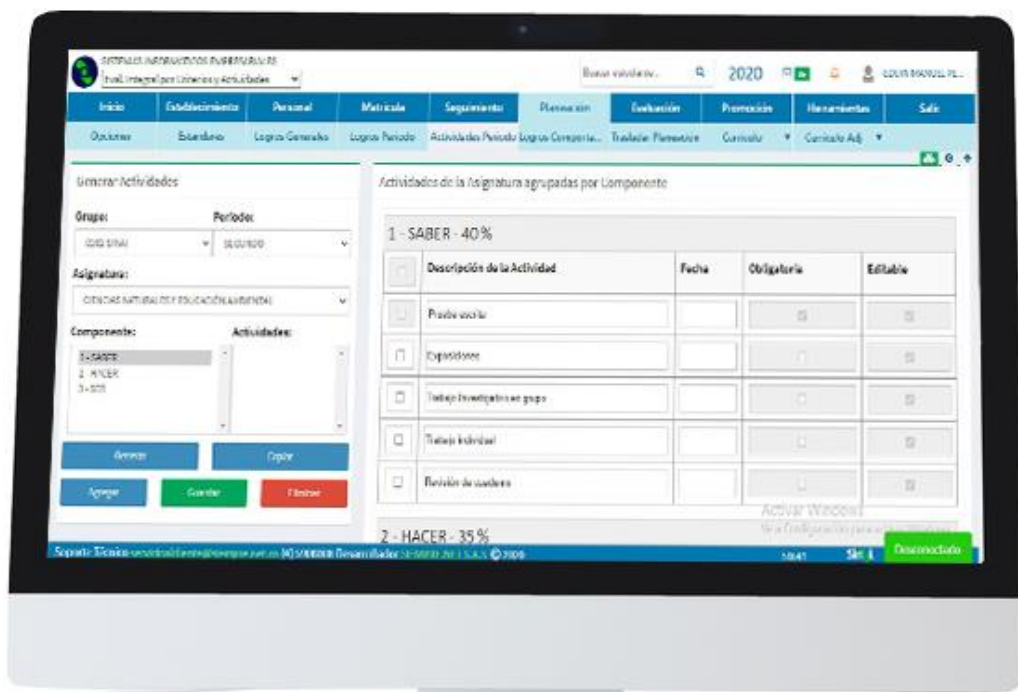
SISTEMAS INFORMATICOS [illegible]
Eval. Integral por Criterios y Actividades

Buscar estudiante...
2020
EDWIN MANUEL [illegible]

Inicio
Establecimiento
Personal
Matricula
Seguimiento
Planeación
Evaluación
Promoción
Herramientas
Salir

Opciones
Estandares
Logros Generales
Logros Periodo
Actividades Periodo
Logros Componente
Trasladar Planeación
Curriculo
Curriculo Adj

Generar Actividades

Grupo:
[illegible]
Periodo:
SEGUNDO

Asignatura:
CIENCIAS NATURALES Y EDUCACIÓN AMBIENTAL

Componente:
1 - SABER
2 - HACER
3 - SER
Actividades:

Generar
Copiar
Agregar
Guardar
Eliminar

Actividades de la Asignatura agrupadas por Componente

1 - SABER - 40 %

| | Descripción de la Actividad | Fecha | Obligatoria | Editable |
|---|---|---|---|---|
| | Prueba escrita | | | |
| | Exposiciones | | | |
| | Trabajo Investigativo en grupo | | | |
| | Trabajo Individual | | | |
| | Revisión de cuaderno | | | |

2 - HACER - 35 %

Activar Windows
Ve a Configuración para activar Windows.

Soporte Técnico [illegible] Desarrollador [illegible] © 2020
Desconectado